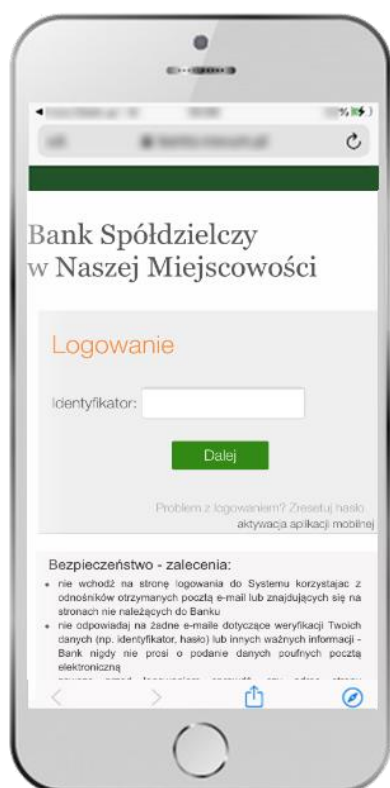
Bank Spółdzielczy
w Naszej Miejscowości

Logowanie

Identyfikator:

Dalej

Problem z logowaniem? Zresetuj hasło
aktywacja aplikacji mobilnej

Bezpieczeństwo - zalecenia:

- nie wchodź na stronę logowania do Systemu korzystając z odnośników otrzymanych pocztą e-mail lub znajdujących się na stronach nie należących do Banku
- nie odpowiadaj na żadne e-maile dotyczące weryfikacji Twoich danych (np. identyfikator, hasło) lub innych ważnych informacji - Bank nigdy nie prosi o podanie danych poufnych pocztą elektroniczną
- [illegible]